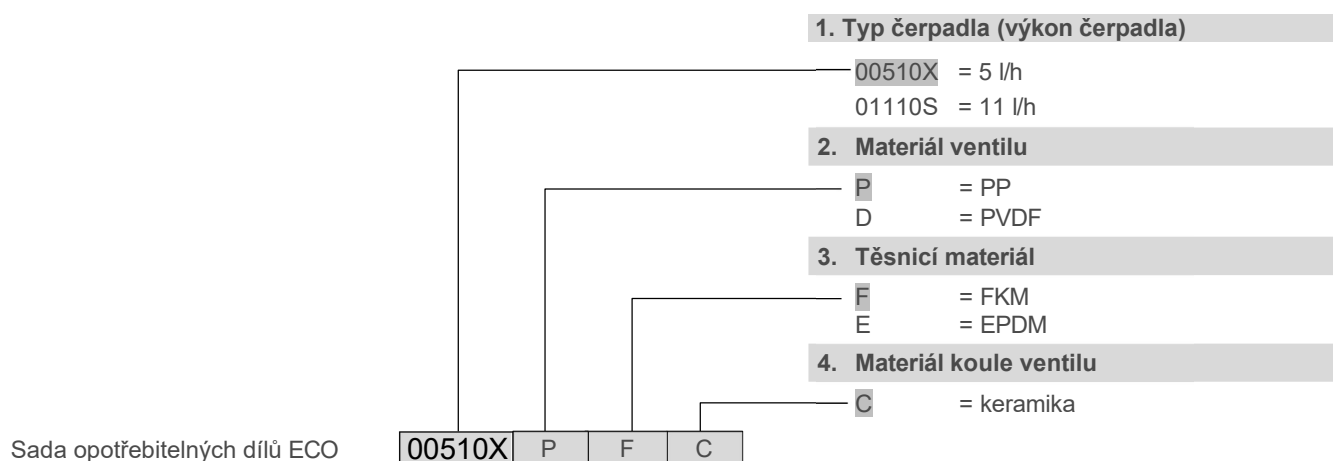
1. Typ čerpadla (výkon čerpadla)

00510X = 5 l/h
01110S = 11 l/h

2. Materiál ventilu

P = PP
D = PVDF

3. Těsnicí materiál

F = FKM
E = EPDM

4. Materiál koule ventilu

C = keramika

Sada opotřebitelných dílů ECO

| 00510X | P | F | C |
|---|---|---|---|